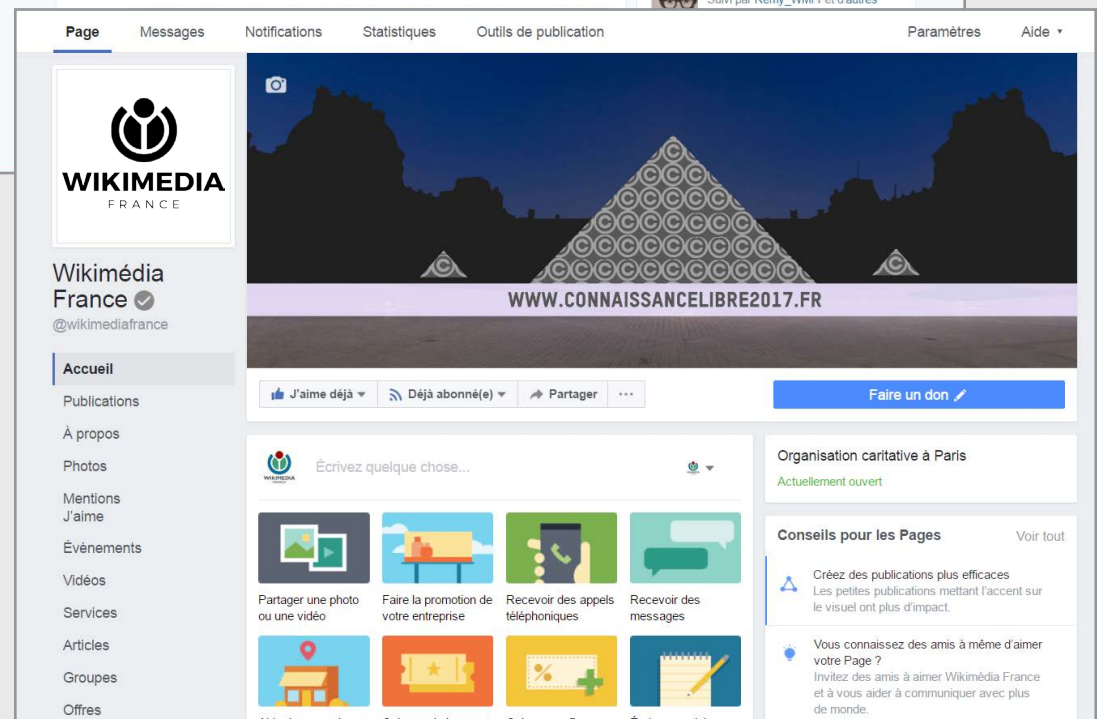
Suivi par Remy_WMFr et d'autres

Page Messages Notifications Statistiques Outils de publication Paramètres Aide ▾

WIKIMEDIA
FRANCE

Wikimédia France
@wikimediafrance

Accueil
Publications
À propos
Photos
Mentions J'aime
Évènements
Vidéos
Services
Articles
Groupes
Offres

WWW.CONNAISSANCELIBRE2017.FR

J'aime déjà ▾ Déjà abonné(e) ▾ Partager ···

Faire un don

WIKIMEDIA FRANCE

Écrivez quelque chose...

Partager une photo ou une vidéo
Faire la promotion de votre entreprise
Recevoir des appels téléphoniques
Recevoir des messages

Organisation caritative à Paris
Actuellement ouvert

Conseils pour les Pages Voir tout

Créez des publications plus efficaces
Les petites publications mettant l'accent sur le visuel ont plus d'impact.

Vous connaissez des amis à même d'aimer votre Page ?
Invitez des amis à aimer Wikimédia France et à vous aider à communiquer avec plus de monde.